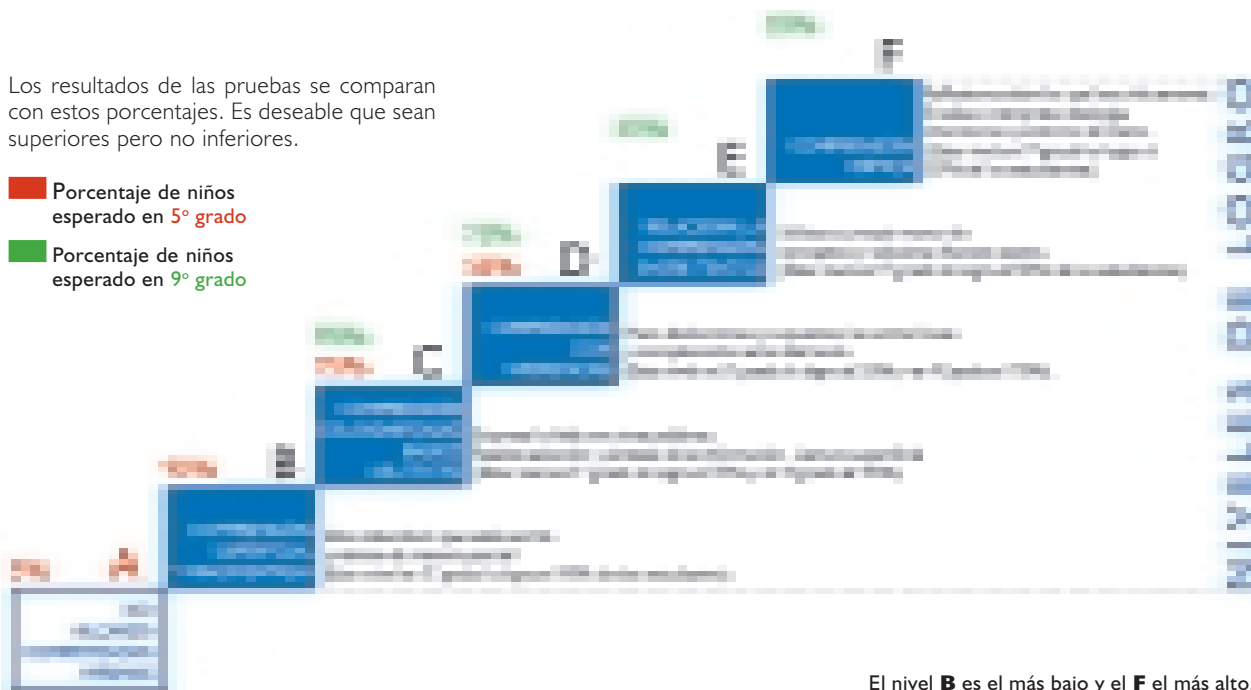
Los resultados de las pruebas se comparan con estos porcentajes. Es deseable que sean superiores pero no inferiores.

Porcentaje de niños esperado en 5º grado

Porcentaje de niños esperado en 9º grado

F

E

D

C

B

A

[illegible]

El nivel **B** es el más bajo y el **F** el más alto